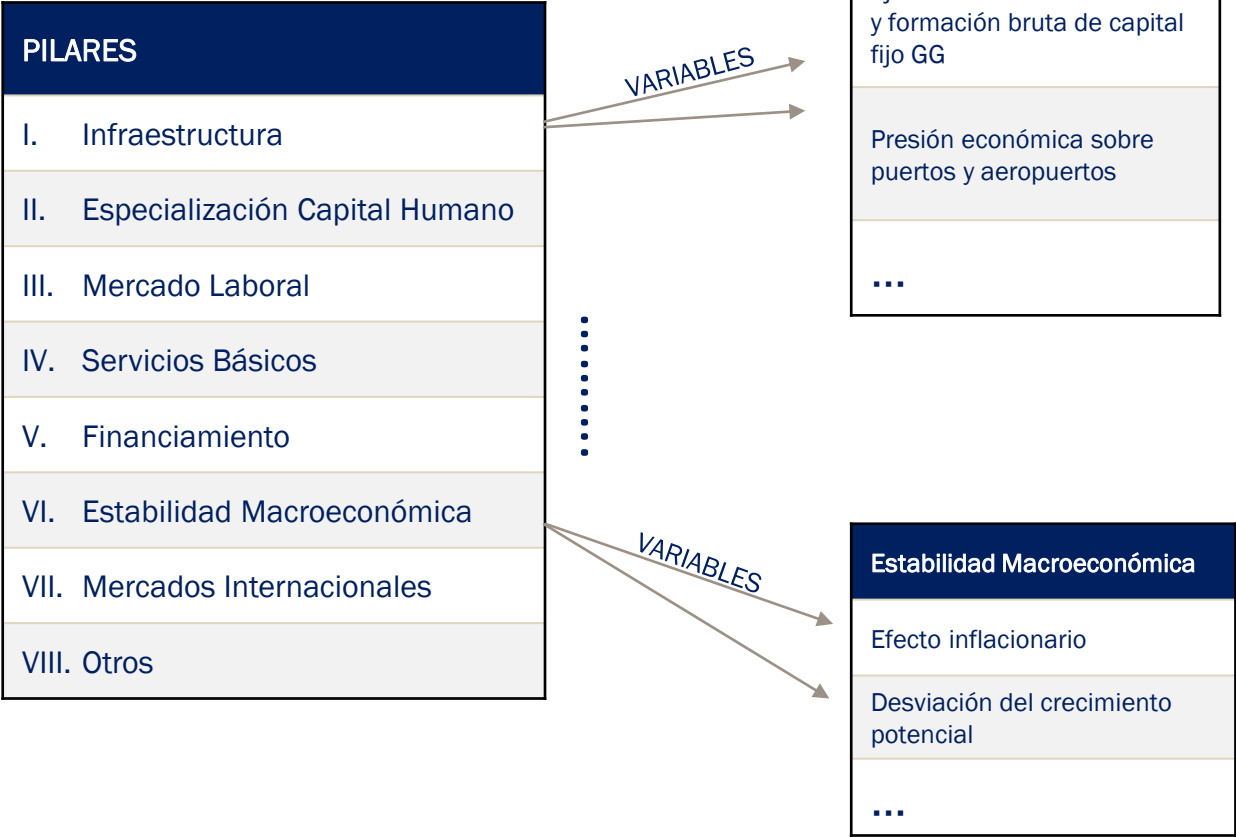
PILARES

I. Infraestructura

II. Especialización Capital Humano

III. Mercado Laboral

IV. Servicios Básicos

V. Financiamiento

VI. Estabilidad Macroeconómica

VII. Mercados Internacionales

VIII. Otros

VARIABLES

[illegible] y formación bruta de capital fijo GG

Presión económica sobre puertos y aeropuertos

...

VARIABLES

Estabilidad Macroeconómica

Efecto inflacionario

Desviación del crecimiento potencial

...